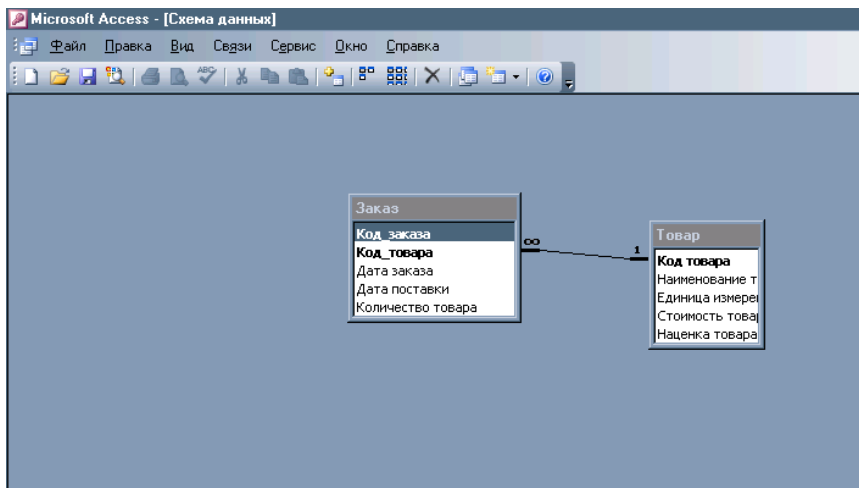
Microsoft Access - [Схема данных]

Файл Правка Вид Связи Сервис Окно Справка

Заказ
Код_заказа
Код_товара
Дата заказа
Дата поставки
Количество товара

∞

1

Товар
Код товара
Наименование т
Единица измере
Стоимость това
Наценка товара